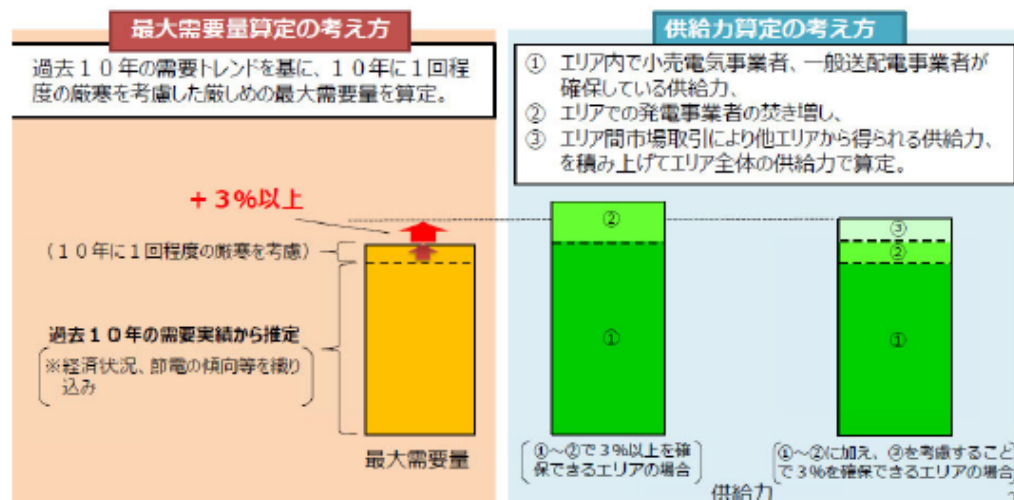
最大需要量算定の考え方

過去１０年の需要トレンドを基に、１０年に１回程度の厳寒を考慮した厳しめの最大需要量を算定。

＋３％以上

（１０年に１回程度の厳寒を考慮）

過去１０年の需要実績から推定

※経済状況、節電の傾向等を織り込み

最大需要量

供給力算定の考え方

① エリア内で小売電気事業者、一般送配電事業者が確保している供給力、
② エリアでの発電事業者の焚き増し、
③ エリア間市場取引により他エリアから得られる供給力、
を積み上げてエリア全体の供給力で算定。

②

①

③

②

①

①～②で３％以上を確保できるエリアの場合

①～②に加え、③を考慮することで３％を確保できるエリアの場合

供給力